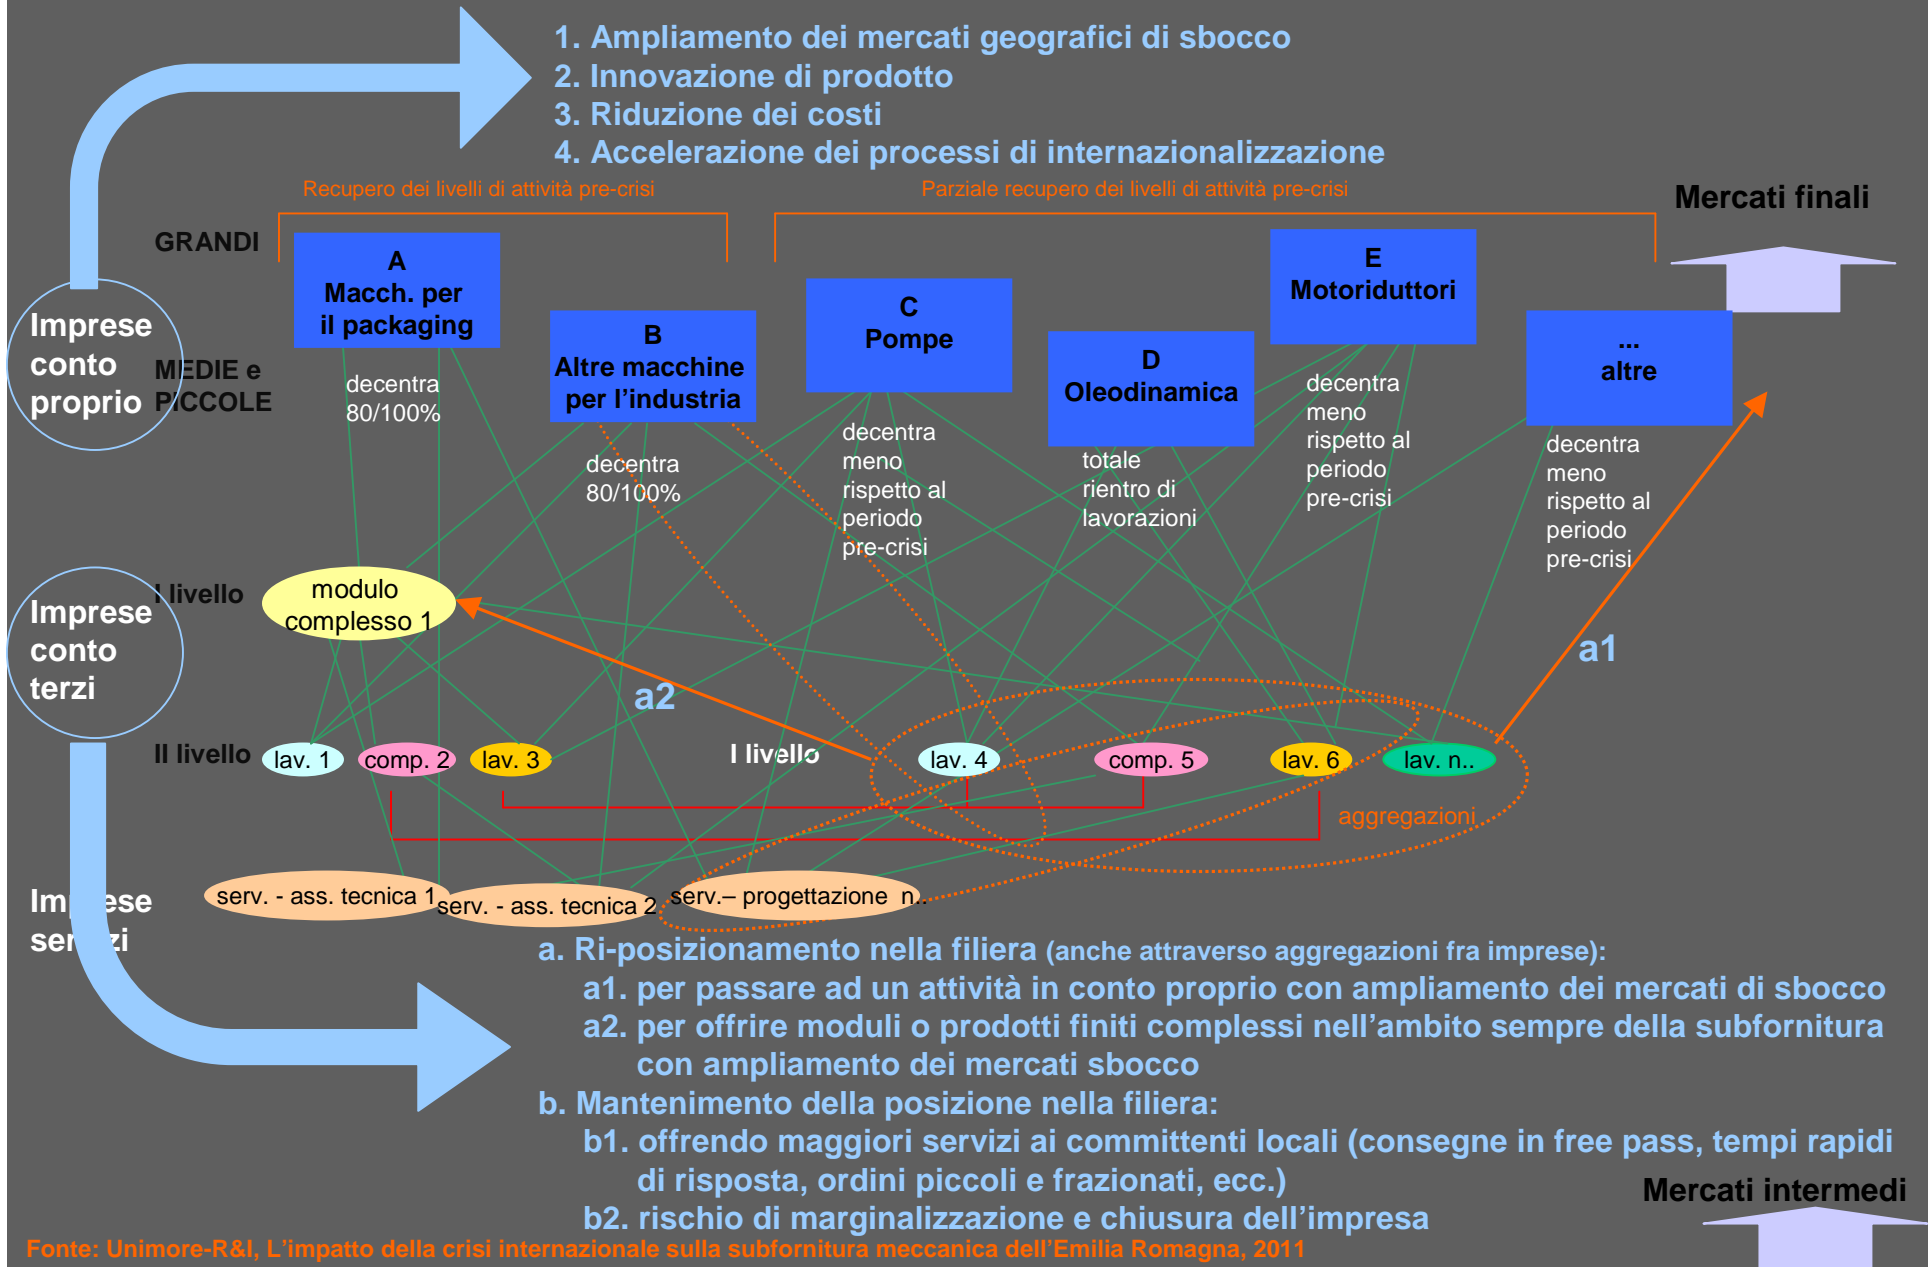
1. Ampliamento dei mercati geografici di sbocco
2. Innovazione di prodotto
3. Riduzione dei costi
4. Accelerazione dei processi di internazionalizzazione

Recupero dei livelli di attività pre-crisi

Parziale recupero dei livelli di attività pre-crisi

Mercati finali

GRANDI

A
Macch. per il packaging

B
Altre macchine per l'industria

C
Pompe

D
Oleodinamica

E
Motoriduttori

...
altre

Imprese conto proprio

MEDIE e PICCOLE

decentra 80/100%

decentra 80/100%

decentra meno rispetto al periodo pre-crisi

totale rientro di lavorazioni

decentra meno rispetto al periodo pre-crisi

decentra meno rispetto al periodo pre-crisi

Imprese conto terzi

I livello

modulo complesso 1

a2

a1

II livello

lav. 1

comp. 2

lav. 3

I livello

lav. 4

comp. 5

lav. 6

lav. n..

aggregazioni

Imprese servizi

serv. - ass. tecnica 1

serv. - ass. tecnica 2

serv.– progettazione n..

a. Ri-posizionamento nella filiera (anche attraverso aggregazioni fra imprese):
a1. per passare ad un attività in conto proprio con ampliamento dei mercati di sbocco
a2. per offrire moduli o prodotti finiti complessi nell'ambito sempre della subfornitura con ampliamento dei mercati sbocco
b. Mantenimento della posizione nella filiera:
b1. offrendo maggiori servizi ai committenti locali (consegne in free pass, tempi rapidi di risposta, ordini piccoli e frazionati, ecc.)
b2. rischio di marginalizzazione e chiusura dell'impresa

Mercati intermedi

Fonte: Unimore-R&I, L'impatto della crisi internazionale sulla subfornitura meccanica dell'Emilia Romagna, 2011